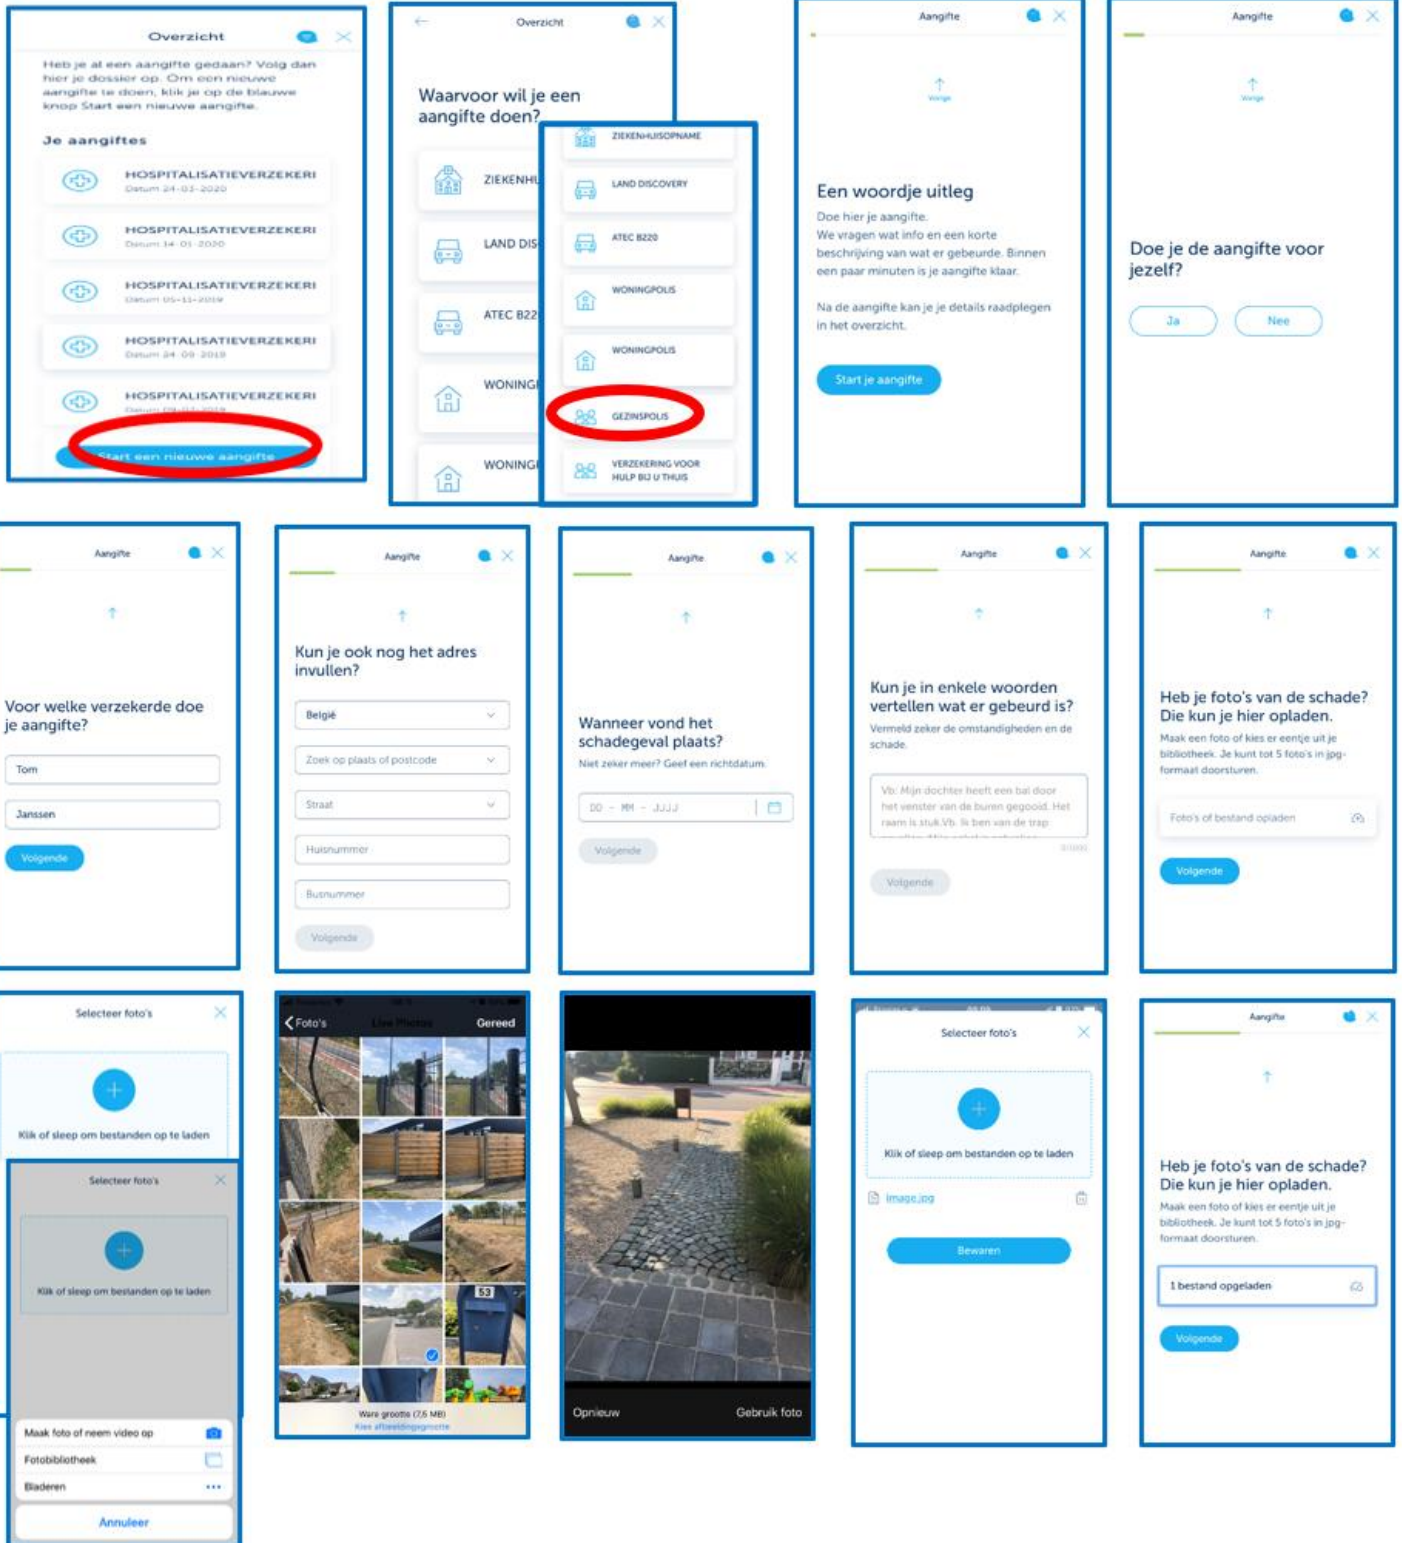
Overzicht

Heb je al een aangifte gedaan? Volg dan hier je dossier op. Om een nieuwe aangifte te doen, klik je op de blauwe knop Start een nieuwe aangifte.

Je aangiftes

HOSPITALISATIEVERZEKERI
Datum 24-03-2020

HOSPITALISATIEVERZEKERI
Datum 14-01-2020

HOSPITALISATIEVERZEKERI
Datum 05-11-2019

HOSPITALISATIEVERZEKERI
Datum 24-09-2019

HOSPITALISATIEVERZEKERI
Datum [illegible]

Start een nieuwe aangifte

Overzicht

Waarvoor wil je een aangifte doen?

ZIEKENHU
LAND DIS
ATEC B22
WONING
WONING

ZIEKENHUISOPNAME
LAND DISCOVERY
ATEC B220
WONINGPOLIS
WONINGPOLIS
GEZINSPOLIS
VERZEKERING VOOR HULP BIJ U THUIS

Aangifte

Vorige

Een woordje uitleg

Doe hier je aangifte.
We vragen wat info en een korte beschrijving van wat er gebeurde. Binnen een paar minuten is je aangifte klaar.

Na de aangifte kan je je details raadplegen in het overzicht.

Start je aangifte

Aangifte

Vorige

Doe je de aangifte voor jezelf?

Ja
Nee

Aangifte

Voor welke verzekerde doe je aangifte?

Tom
Janssen
Volgende

Aangifte

Kun je ook nog het adres invullen?

België
Zoek op plaats of postcode
Straat
Huisnummer
Busnummer
Volgende

Aangifte

Wanneer vond het schadegeval plaats?
Niet zeker meer? Geef een richtdatum.

DD - MM - JJJJ
Volgende

Aangifte

Kun je in enkele woorden vertellen wat er gebeurd is?
Vermeld zeker de omstandigheden en de schade.

Vb: Mijn dochter heeft een bal door het venster van de buren gegooid. Het raam is stuk.Vb. Ik ben van de trap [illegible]
0/1000
Volgende

Aangifte

Heb je foto's van de schade? Die kun je hier opladen.
Maak een foto of kies er eentje uit je bibliotheek. Je kunt tot 5 foto's in jpg-formaat doorsturen.

Foto's of bestand opladen
Volgende

Selecteer foto's

Klik of sleep om bestanden op te laden

Selecteer foto's

Klik of sleep om bestanden op te laden

Maak foto of neem video op
Fotobibliotheek
Bladeren
Annuleer

Foto's
Live Photos
Gereed

53

Ware grootte (7,5 MB)
Kies afbeeldingsgrootte

Opnieuw
Gebruik foto

Selecteer foto's

Klik of sleep om bestanden op te laden

Image.jpg

Bewaren

Aangifte

Heb je foto's van de schade? Die kun je hier opladen.
Maak een foto of kies er eentje uit je bibliotheek. Je kunt tot 5 foto's in jpg-formaat doorsturen.

1 bestand opgeladen
Volgende